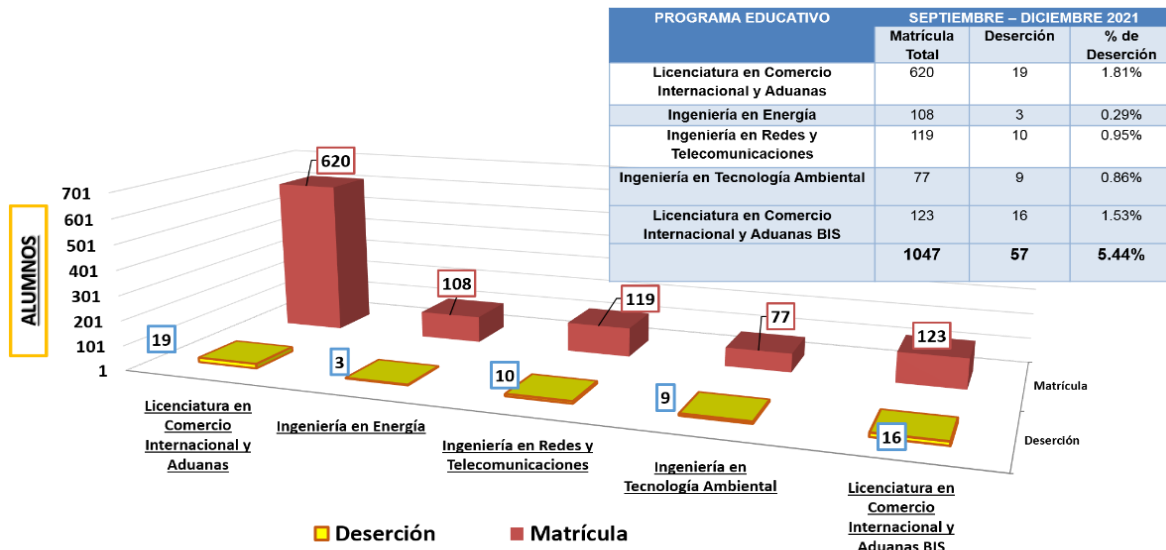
| PROGRAMA EDUCATIVO | SEPTIEMBRE – DICIEMBRE 2021 | | |
|---|---|---|---|
| | Matrícula Total | Deserción | % de Deserción |
| Licenciatura en Comercio Internacional y Aduanas | 620 | 19 | 1.81% |
| Ingeniería en Energía | 108 | 3 | 0.29% |
| Ingeniería en Redes y Telecomunicaciones | 119 | 10 | 0.95% |
| Ingeniería en Tecnología Ambiental | 77 | 9 | 0.86% |
| Licenciatura en Comercio Internacional y Aduanas BIS | 123 | 16 | 1.53% |
| | 1047 | 57 | 5.44% |

ALUMNOS

701
601
501
401
301
201
101
1

620
108
119
77
123
19
3
10
9
16

Matrícula
Deserción

Licenciatura en Comercio Internacional y Aduanas
Ingeniería en Energía
Ingeniería en Redes y Telecomunicaciones
Ingeniería en Tecnología Ambiental
Licenciatura en Comercio Internacional y Aduanas BIS

Deserción
Matrícula